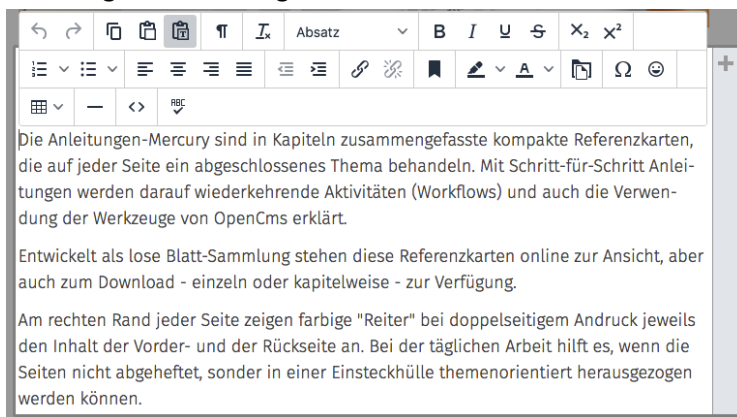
Absatz

B I U S $X_2$ $X^2$

A Ω

ABC

Die Anleitungen-Mercury sind in Kapiteln zusammengefasste kompakte Referenzkarten, die auf jeder Seite ein abgeschlossenes Thema behandeln. Mit Schritt-für-Schritt Anleitungen werden darauf wiederkehrende Aktivitäten (Workflows) und auch die Verwendung der Werkzeuge von OpenCms erklärt.

Entwickelt als lose Blatt-Sammlung stehen diese Referenzkarten online zur Ansicht, aber auch zum Download - einzeln oder kapitelweise - zur Verfügung.

Am rechten Rand jeder Seite zeigen farbige "Reiter" bei doppelseitigem Andruck jeweils den Inhalt der Vorder- und der Rückseite an. Bei der täglichen Arbeit hilft es, wenn die Seiten nicht abgeheftet, sonder in einer Einsteckhülle themenorientiert herausgezogen werden können.